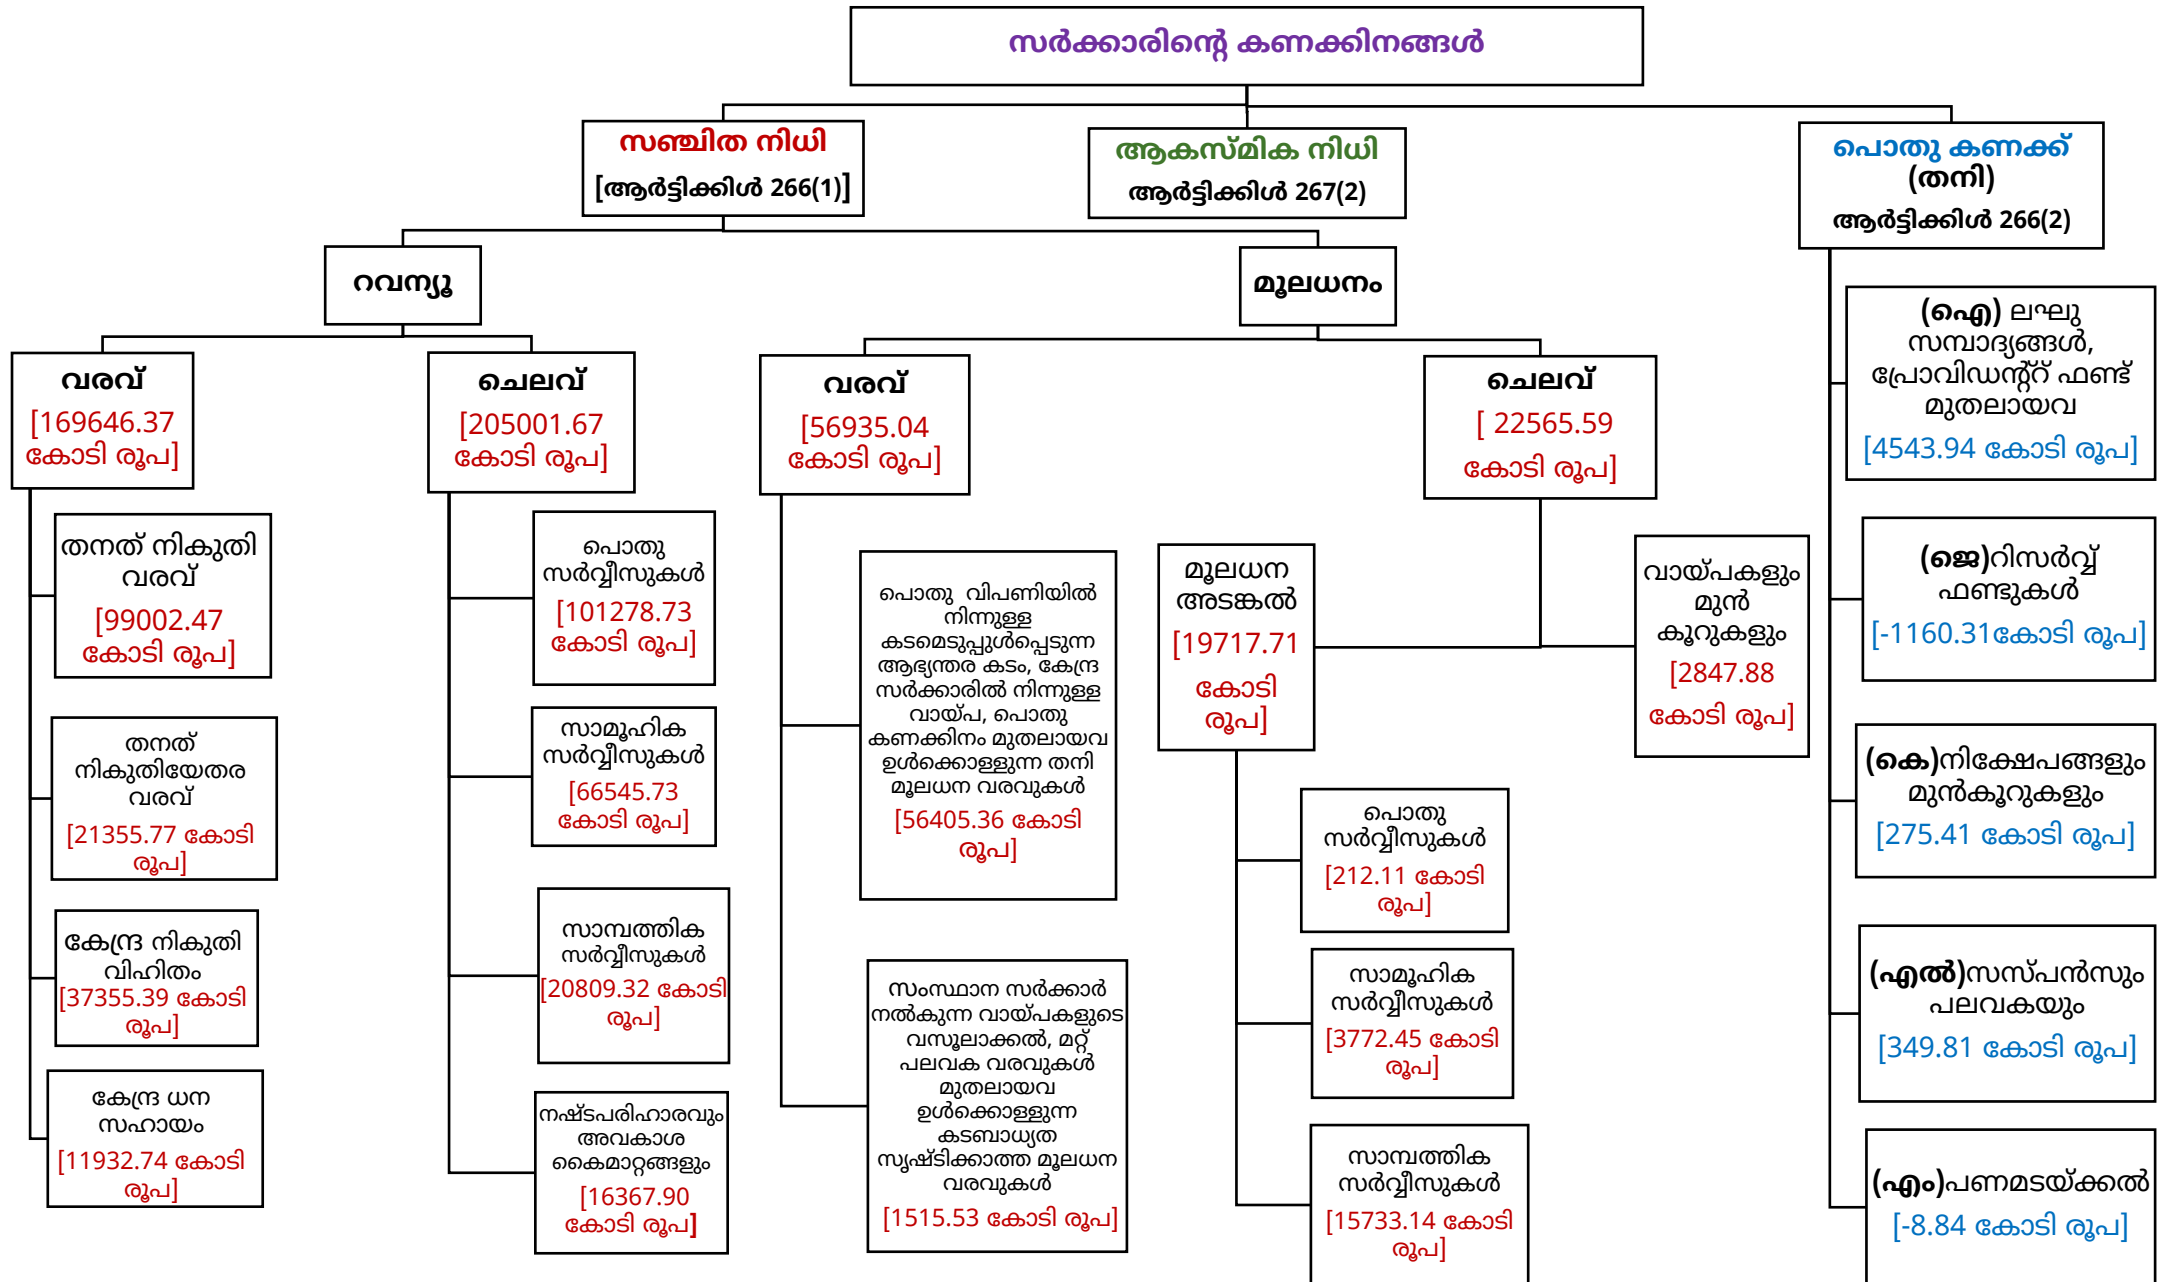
സർക്കാരിന്റെ കണക്കിനങ്ങൾ

സഞ്ചിത നിധി
[ആർട്ടിക്കിൾ 266(1)]

ആകസ്മിക നിധി
ആർട്ടിക്കിൾ 267(2)

പൊതു കണക്ക്
(തനി)
ആർട്ടിക്കിൾ 266(2)

റവന്യൂ

മൂലധനം

വരവ്
[169646.37 കോടി രൂപ]

ചെലവ്
[205001.67 കോടി രൂപ]

വരവ്
[56935.04 കോടി രൂപ]

ചെലവ്
[ 22565.59 കോടി രൂപ]

തനത് നികുതി വരവ്
[99002.47 കോടി രൂപ]

തനത് നികുതിയേതര വരവ്
[21355.77 കോടി രൂപ]

കേന്ദ്ര നികുതി വിഹിതം
[37355.39 കോടി രൂപ]

കേന്ദ്ര ധന സഹായം
[11932.74 കോടി രൂപ]

പൊതു സർവ്വീസുകൾ
[101278.73 കോടി രൂപ]

സാമൂഹിക സർവ്വീസുകൾ
[66545.73 കോടി രൂപ]

സാമ്പത്തിക സർവ്വീസുകൾ
[20809.32 കോടി രൂപ]

നഷ്ടപരിഹാരവും അവകാശ കൈമാറ്റങ്ങളും
[16367.90 കോടി രൂപ]

പൊതു വിപണിയിൽ നിന്നുള്ള കടമെടുപ്പുൾപ്പെടുന്ന ആഭ്യന്തര കടം, കേന്ദ്ര സർക്കാരിൽ നിന്നുള്ള വായ്പ, പൊതു കണക്കിനം മുതലായവ ഉൾക്കൊള്ളുന്ന തനി മൂലധന വരവുകൾ
[56405.36 കോടി രൂപ]

സംസ്ഥാന സർക്കാർ നൽകുന്ന വായ്പകളുടെ വസൂലാക്കൽ, മറ്റ് പലവക വരവുകൾ മുതലായവ ഉൾക്കൊള്ളുന്ന കടബാധ്യത സൃഷ്ടിക്കാത്ത മൂലധന വരവുകൾ
[1515.53 കോടി രൂപ]

മൂലധന അടങ്കൽ
[19717.71 കോടി രൂപ]

വായ്പകളും മുൻ കൂറുകളും
[2847.88 കോടി രൂപ]

പൊതു സർവ്വീസുകൾ
[212.11 കോടി രൂപ]

സാമൂഹിക സർവ്വീസുകൾ
[3772.45 കോടി രൂപ]

സാമ്പത്തിക സർവ്വീസുകൾ
[15733.14 കോടി രൂപ]

(ഐ) ലഘു സമ്പാദ്യങ്ങൾ, പ്രോവിഡന്റ് ഫണ്ട് മുതലായവ
[4543.94 കോടി രൂപ]

(ജെ)റിസർവ്വ് ഫണ്ടുകൾ
[-1160.31കോടി രൂപ]

(കെ)നിക്ഷേപങ്ങളും മുൻകൂറുകളും
[275.41 കോടി രൂപ]

(എൽ)സസ്പൻസും പലവകയും
[349.81 കോടി രൂപ]

(എം)പണമടയ്ക്കൽ
[-8.84 കോടി രൂപ]